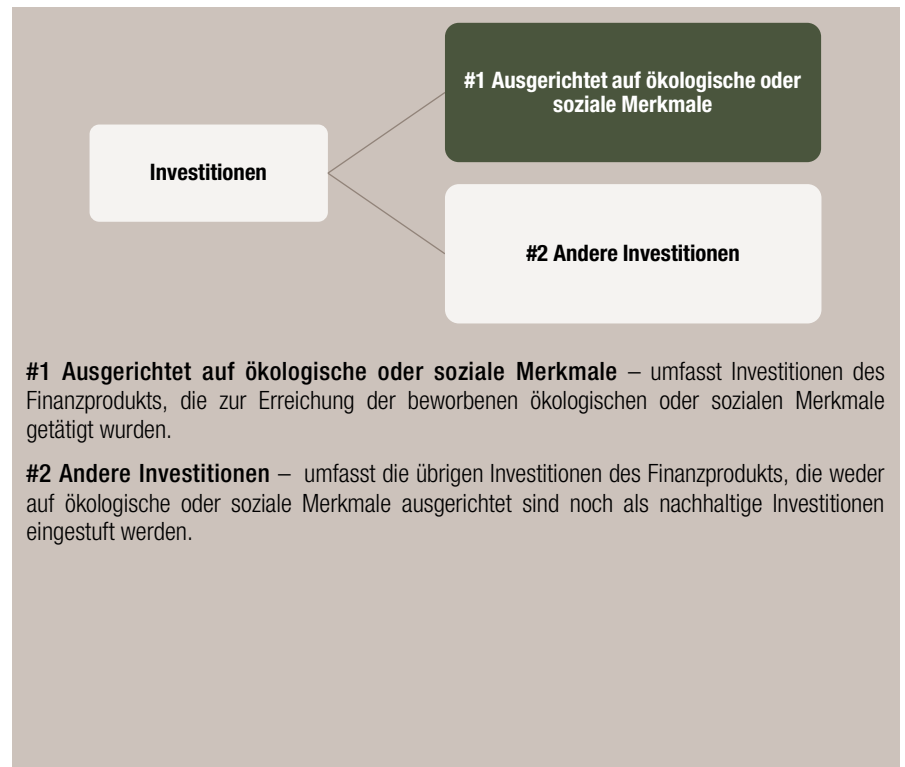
Investitionen

#1 Ausgerichtet auf ökologische oder soziale Merkmale

#2 Andere Investitionen

#1 Ausgerichtet auf ökologische oder soziale Merkmale – umfasst Investitionen des Finanzprodukts, die zur Erreichung der beworbenen ökologischen oder sozialen Merkmale getätigt wurden.

#2 Andere Investitionen – umfasst die übrigen Investitionen des Finanzprodukts, die weder auf ökologische oder soziale Merkmale ausgerichtet sind noch als nachhaltige Investitionen eingestuft werden.